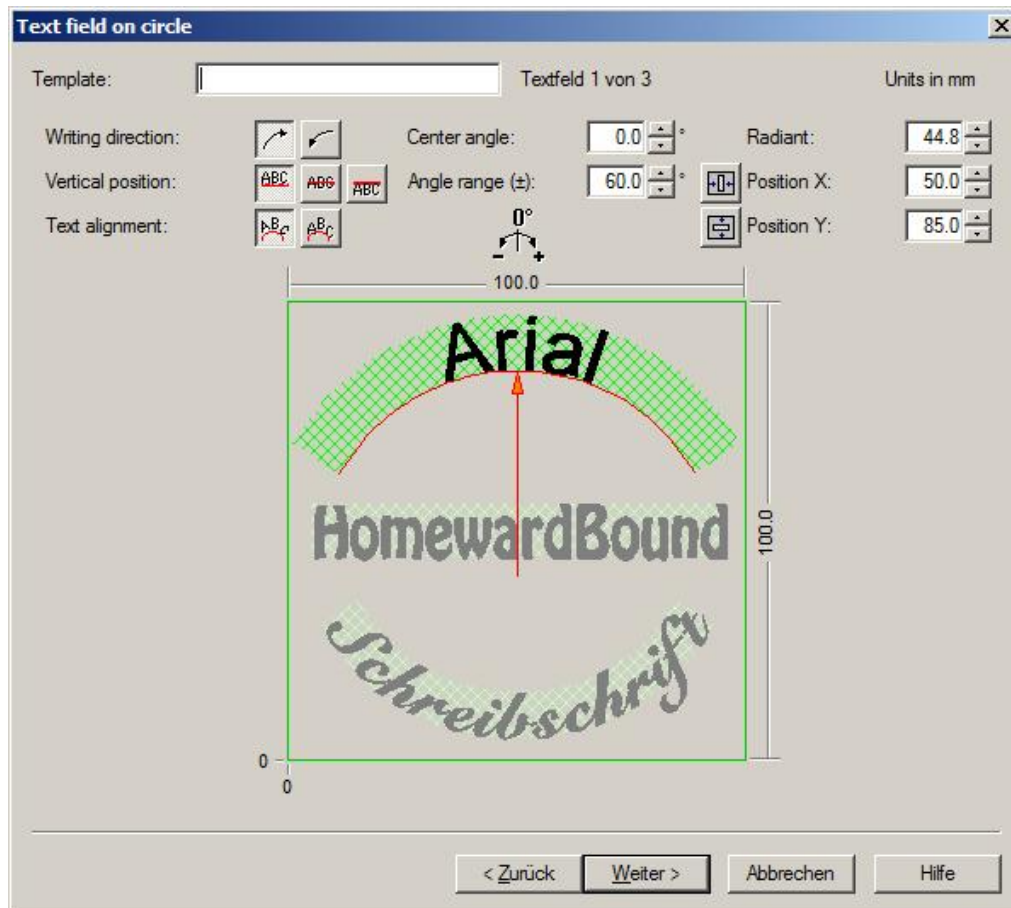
Text field on circle
×

Template:
Textfeld 1 von 3
Units in mm

Writing direction:
Center angle:
0.0
°
Radiant:
44.8

Vertical position:
ABC ABC ABC
Angle range (±):
60.0
°
Position X:
50.0

Text alignment:
Position Y:
85.0

0°
-
+

100.0

Arial

HomewardBound

Schreibschrift

100.0

0
0

< Zurück
Weiter >
Abbrechen
Hilfe